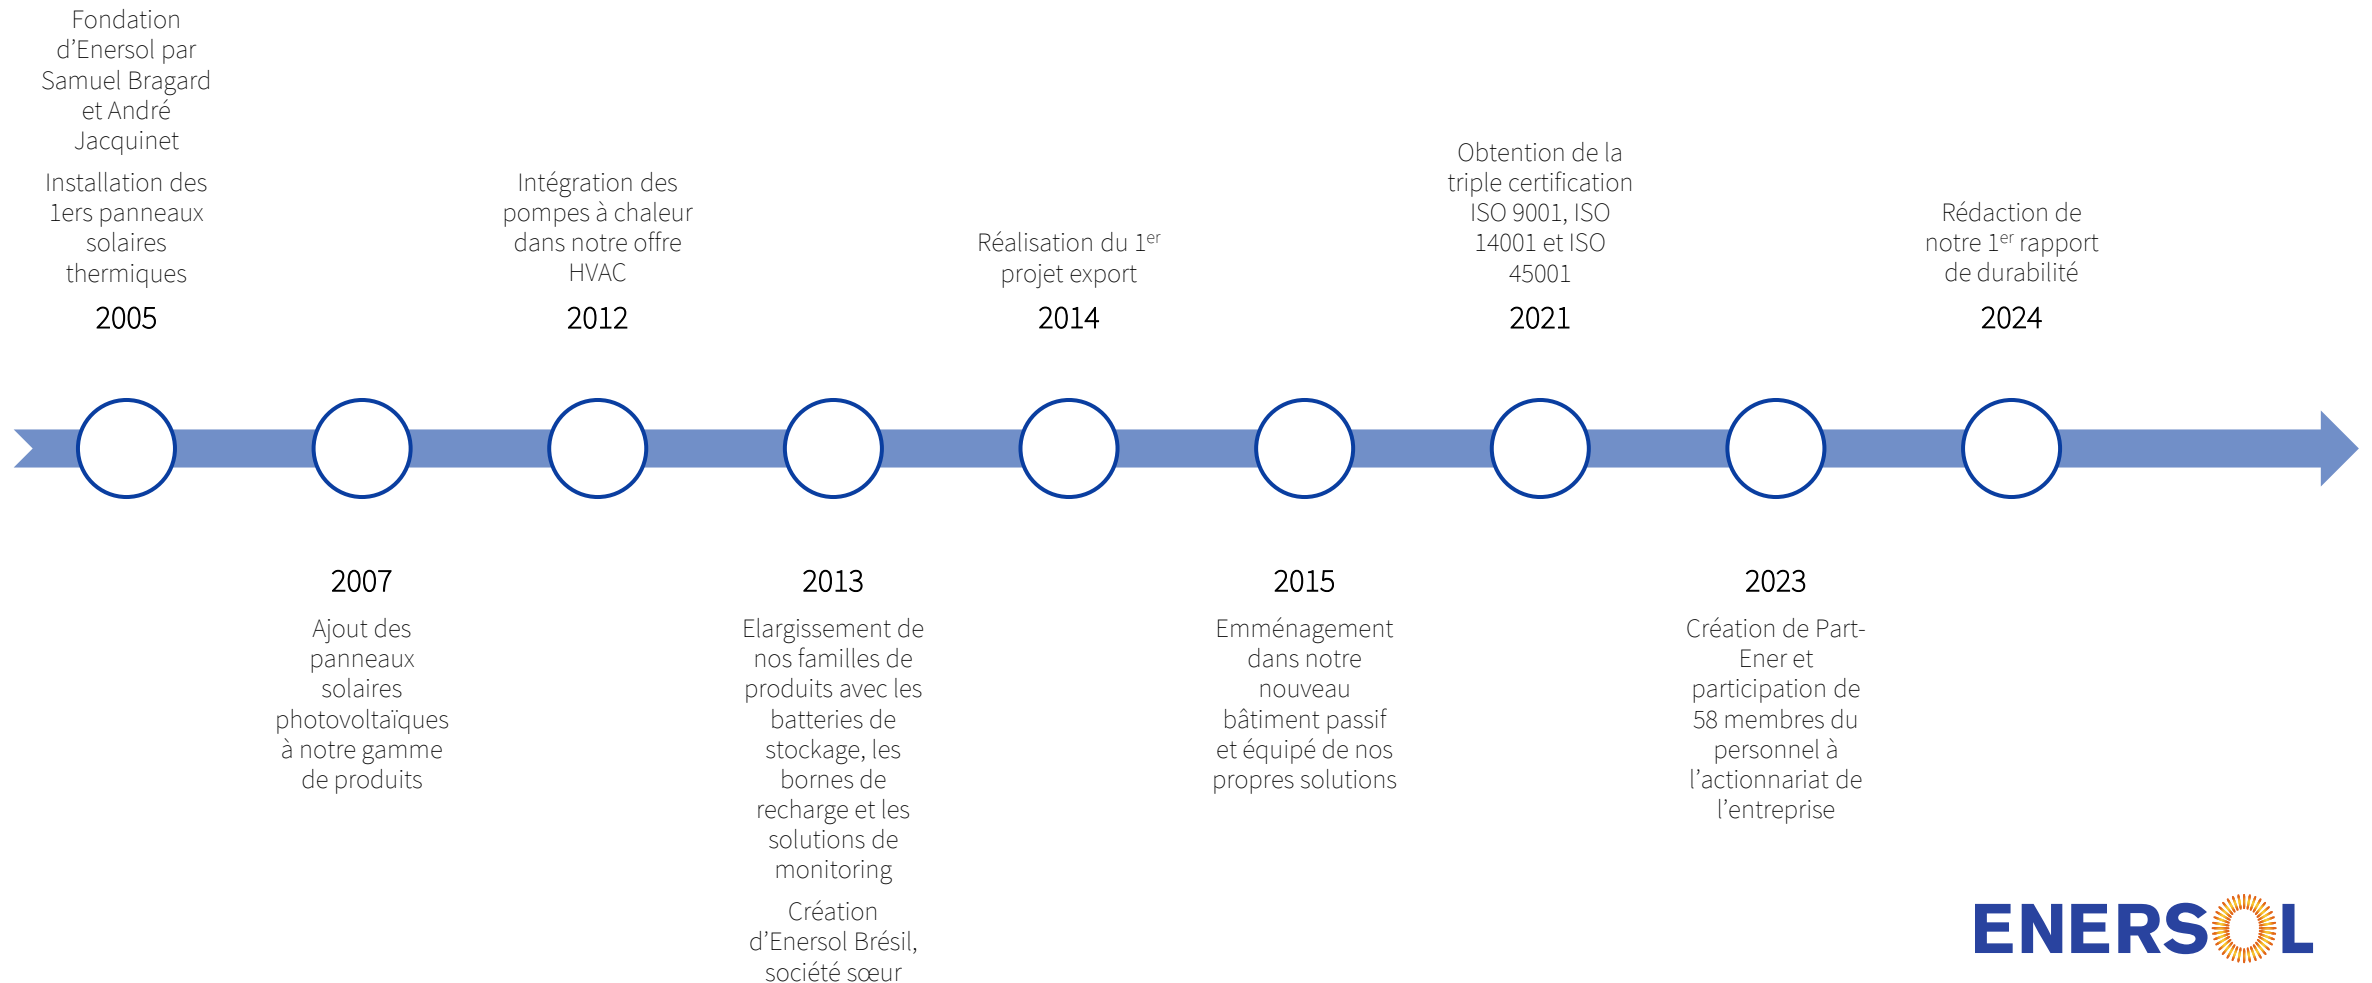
Fondation d’Enersol par Samuel Bragard et André Jacquinet

Installation des 1ers panneaux solaires thermiques

2005

Intégration des pompes à chaleur dans notre offre HVAC

2012

Réalisation du 1$^{er}$ projet export

2014

Obtention de la triple certification ISO 9001, ISO 14001 et ISO 45001

2021

Rédaction de notre 1$^{er}$ rapport de durabilité

2024

2007

Ajout des panneaux solaires photovoltaïques à notre gamme de produits

2013

Elargissement de nos familles de produits avec les batteries de stockage, les bornes de recharge et les solutions de monitoring

Création d’Enersol Brésil, société sœur

2015

Emménagement dans notre nouveau bâtiment passif et équipé de nos propres solutions

2023

Création de Part-Ener et participation de 58 membres du personnel à l’actionnariat de l’entreprise

ENERSOL